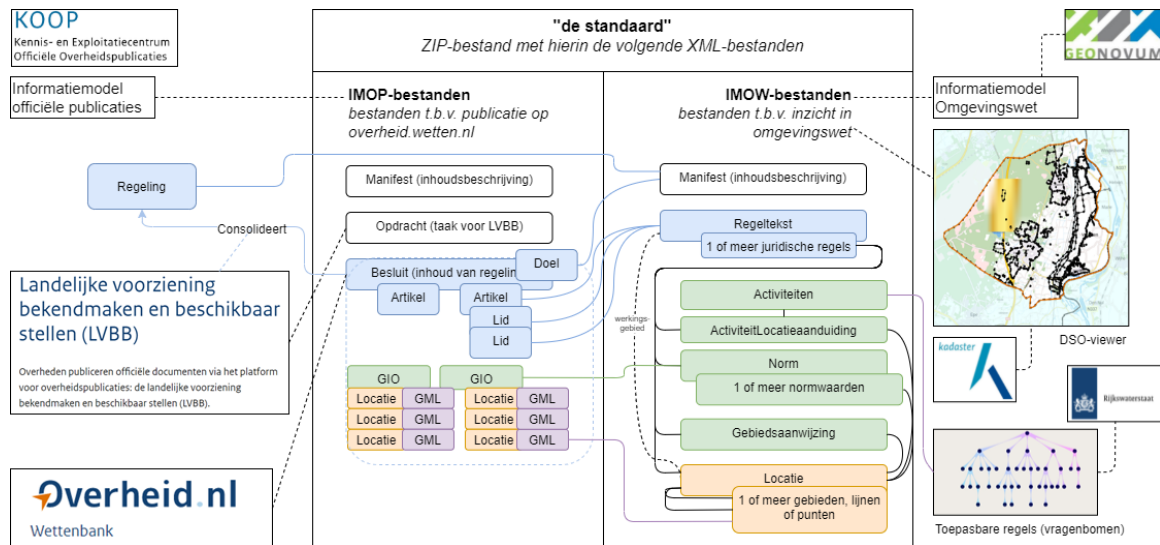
KOOP
Kennis- en Exploitatiecentrum Officiële Overheidspublicaties

Informatiemodel officiële publicaties

"de standaard"
ZIP-bestand met hierin de volgende XML-bestanden

GEONOVUM

Informatiemodel Omgevingswet

IMOP-bestanden
bestanden t.b.v. publicatie op overheid.wetten.nl

IMOW-bestanden
bestanden t.b.v. inzicht in omgevingswet

Regeling

Consolideert

Manifest (inhoudsbeschrijving)

Opdracht (taak voor LVBB)

Besluit (inhoud van regeling)

Doel

Artikel

Artikel

Lid

Lid

GIO

GIO

| Locatie | GML |
|---|---|
| Locatie | GML |
| Locatie | GML |

| Locatie | GML |
|---|---|
| Locatie | GML |
| Locatie | GML |

Manifest (inhoudsbeschrijving)

Regeltekst

1 of meer juridische regels

werkingsgebied

Activiteiten

ActiviteitLocatieaanduiding

Norm

1 of meer normwaarden

Gebiedsaanwijzing

Locatie

1 of meer gebieden, lijnen of punten

Landelijke voorziening bekendmaken en beschikbaar stellen (LVBB)

Overheden publiceren officiële documenten via het platform voor overheidspublicaties: de landelijke voorziening bekendmaken en beschikbaar stellen (LVBB).

Overheid.nl
Wettenbank

DSO-viewer

kadaster

Rijkswaterstaat

Toepasbare regels (vragenbomen)